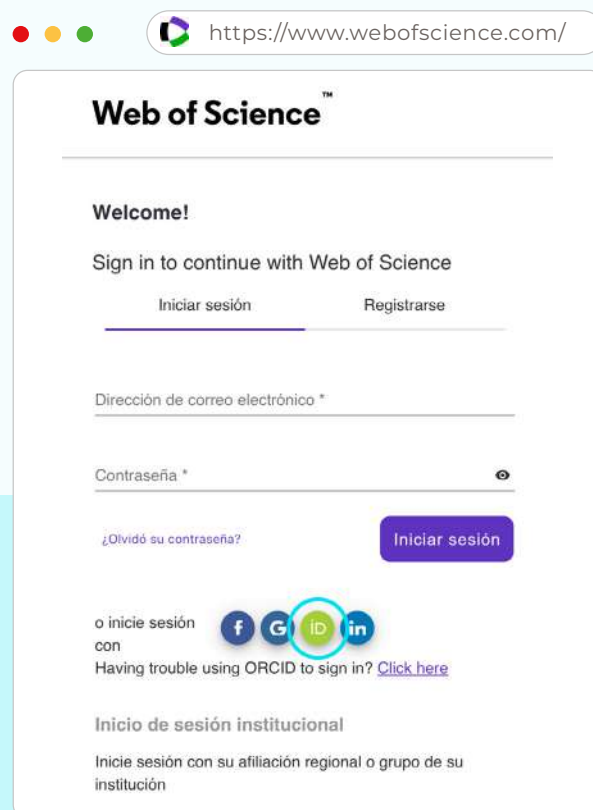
https://www.webofscience.com/

Web of Science™

Welcome!

Sign in to continue with Web of Science

Iniciar sesión Registrarse

Dirección de correo electrónico *

Contraseña *

¿Olvidó su contraseña?

Iniciar sesión

o inicie sesión con f G iD in

Having trouble using ORCID to sign in? Click here

Inicio de sesión institucional

Inicie sesión con su afiliación regional o grupo de su institución